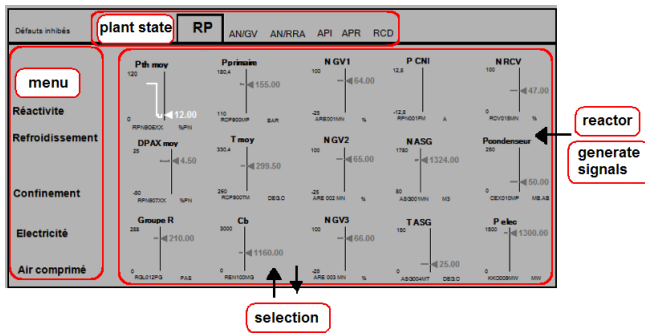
Défauts inhibés

plant state

RP

AN/GV AN/RRA API APR RCD

menu

Réactivite

Refroidissement

Confinement

Electricité

Air comprimé

Pth moy
120
12.00
0
RPN808XX %PN

Pprimaire
155.00
110
RCP600MP BAR

N GV1
100
64.00
-25
ARE001MN %

P CNI
10
-12.5
RPN001PM A

N RCV
100
47.00
0
RCV018MN %

DPAX moy
25
4.50
-50
RPN807XX %PN

T moy
330.4
299.50
290
RCP600TM DEG.C

N GV2
100
65.00
-25
ARE 002 MN %

N ASG
1750
1324.00
80
ASG001MN M3

Pcondenseur
100
50.00
0
CEX010MP ME AB

Groupe R
288
210.00
0
RGL012PG PAS

Cb
3000
1160.00
0
REN100MG

N GV3
100
66.00
-25
ARE 003 MN %

T ASG
150
25.00
0
ASG004MT DEG.C

P elec
1600
1300.00
0
KKO008MW MW

reactor

generate signals

selection